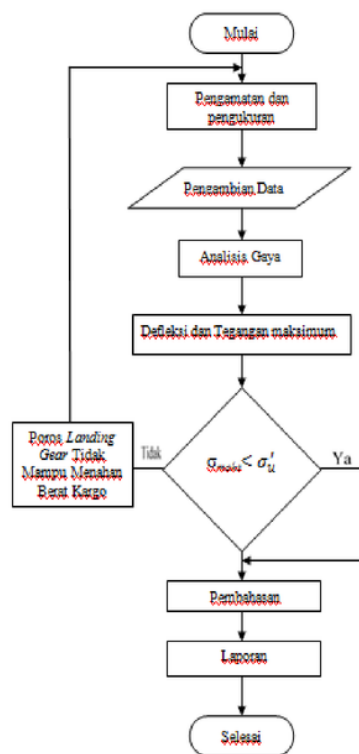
Mulai

Pengamatan dan pengukuran

Pengambilan Data

Analisis Gaya

Defleksi dan Tegangan maksimum

Poros *Landing Gear* Tidak Mampu Menahan Berat Kargo

Tidak

$\sigma_{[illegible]} < \sigma_u'$

Ya

Pembahasan

Laporan

Selesai